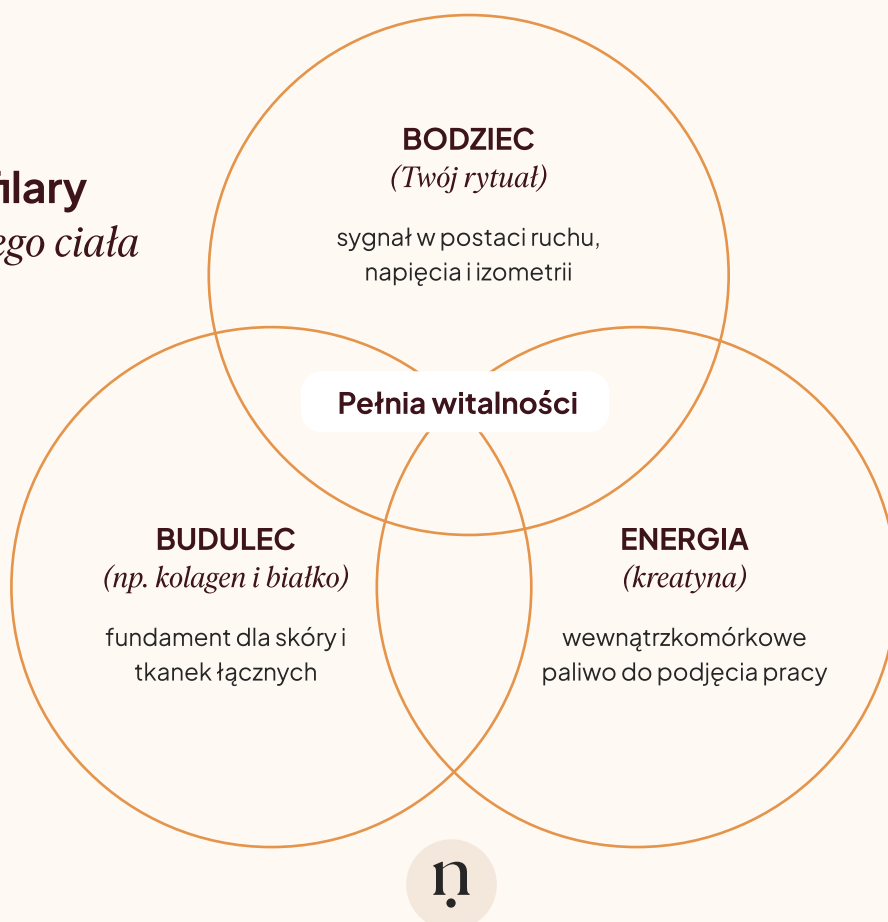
filary
ego ciała

BODZIEC
(Twój rytuał)

sygnał w postaci ruchu, napięcia i izometrii

Pełnia witalności

BUDULEC
(np. kolagen i białko)

fundament dla skóry i tkanek łącznych

ENERGIA
(kreatyna)

wewnątrzkomórkowe paliwo do podjęcia pracy

ŋ